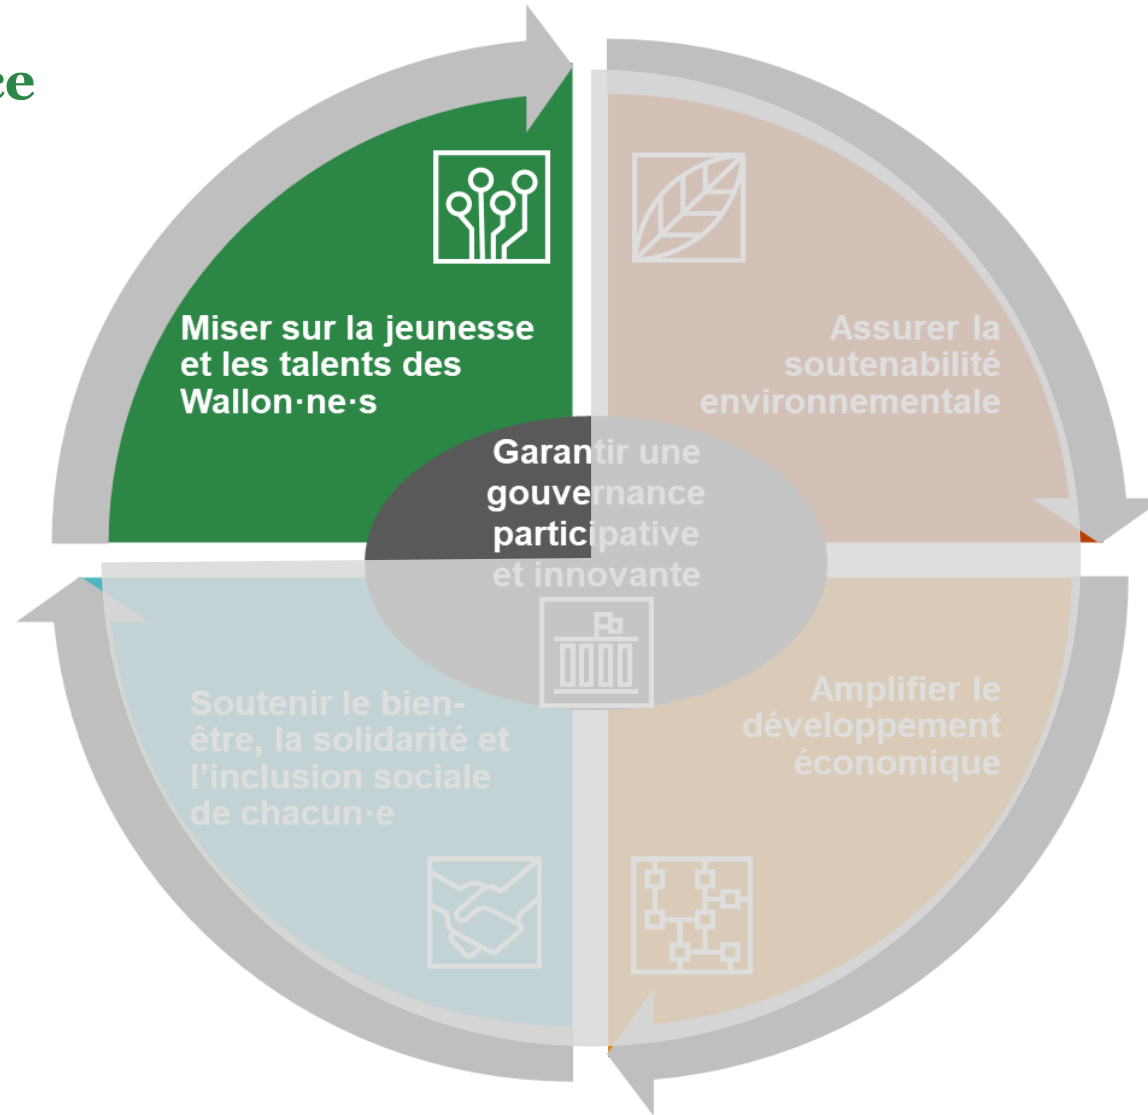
ce

Miser sur la jeunesse et les talents des Wallon·ne·s

Assurer la soutenabilité environnementale

Garantir une gouvernance participative et innovante

Soutenir le bien-être, la solidarité et l'inclusion sociale de chacun·e

Amplifier le développement économique